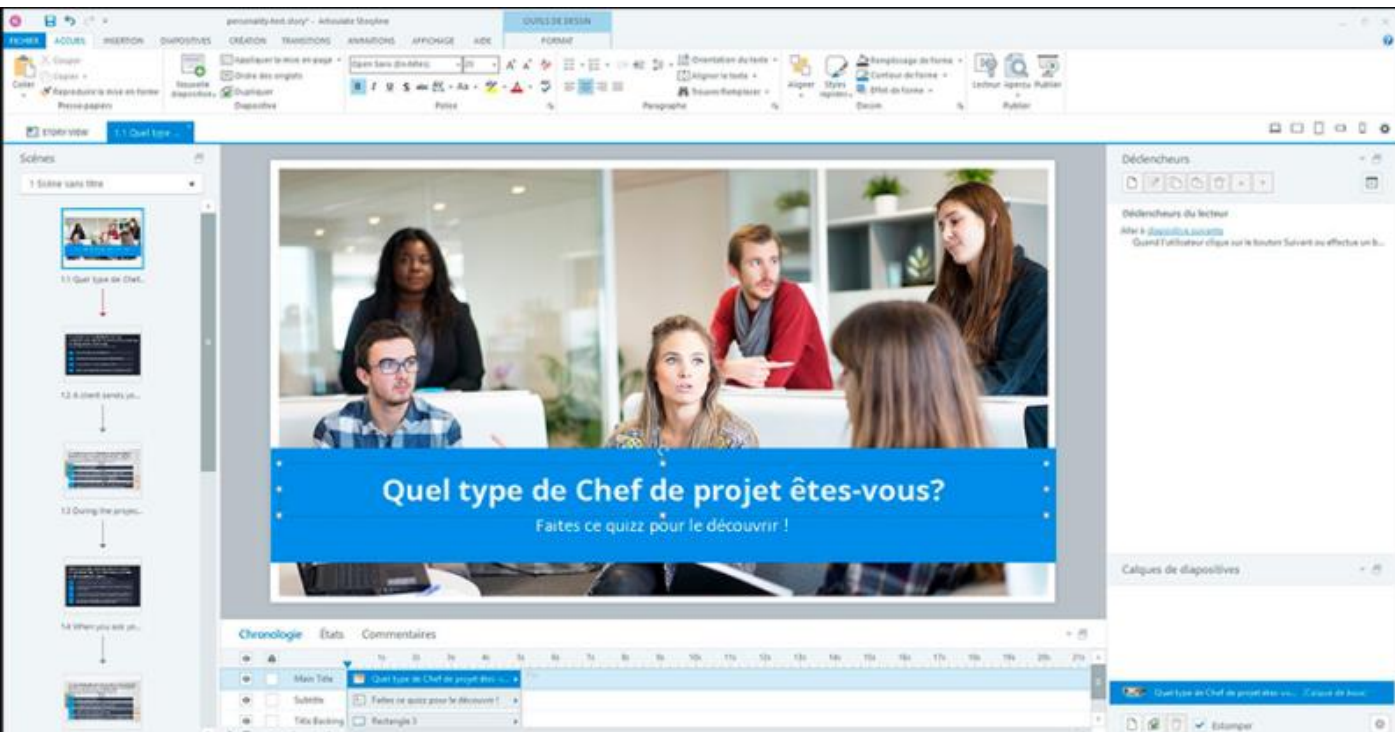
personality-test.story* - Articulate Storyline
OUTILS DE DESSIN
FICHIER ACCUEIL INSERTION DIAPOSITIVES CRÉATION TRANSITIONS ANIMATIONS AFFICHAGE AIDE FORMAT

Coller
Couper
Copier
Reproduire la mise en forme
Presse-papiers
Nouvelle diapositive
Appliquer la mise en page
Ordre des onglets
Dupliquer
Diapositive
Open Sans (En-têtes)
20
Police
Orientation du texte
Aligner le texte
Trouver/Remplacer
Paragraphe
Aligner
Styles rapides
Remplissage de forme
Contour de forme
Effet de forme
Dessin
Lecteur
Aperçu
Publier
Publier

STORY VIEW
1.1 Quel type ...

Scènes
1 Scène sans titre
1.1 Quel type de Chef...
1.2 A client sends yo...
1.3 During the projec...
1.4 When you ask yo...

Quel type de Chef de projet êtes-vous?
Faites ce quizz pour le découvrir !

Chronologie États Commentaires
Main Title
Quel type de Chef de projet êtes-vo...
Subtitle
Faites ce quizz pour le découvrir !
Title Backing
Rectangle 3

Déclencheurs
Déclencheurs du lecteur
Aller à diapositive suivante
Quand l'utilisateur clique sur le bouton Suivant ou effectue un b...

Calques de diapositives
Quel type de Chef de projet êtes-vo... (Calque de base)
Estomper